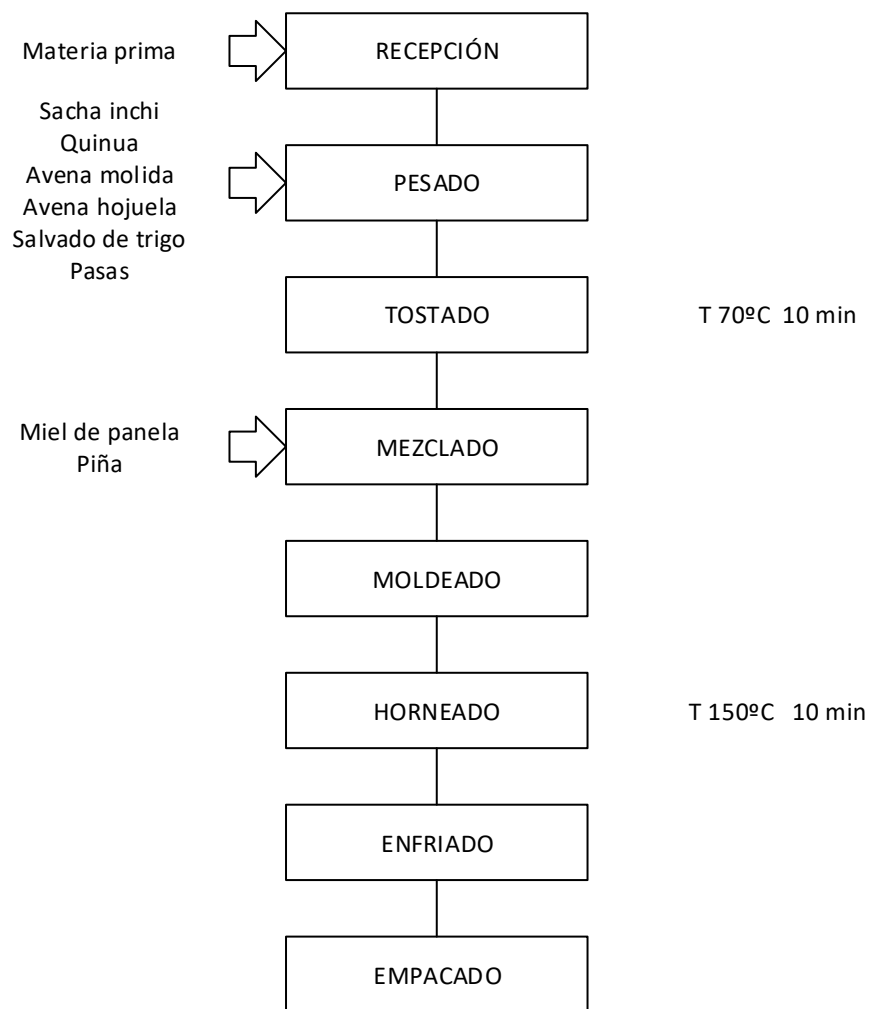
Materia prima

RECEPCIÓN

Sacha inchi
Quinua
Avena molida
Avena hojuela
Salvado de trigo
Pasas

PESADO

TOSTADO

T 70ºC 10 min

Miel de panela
Piña

MEZCLADO

MOLDEADO

HORNEADO

T 150ºC 10 min

ENFRIADO

EMPACADO